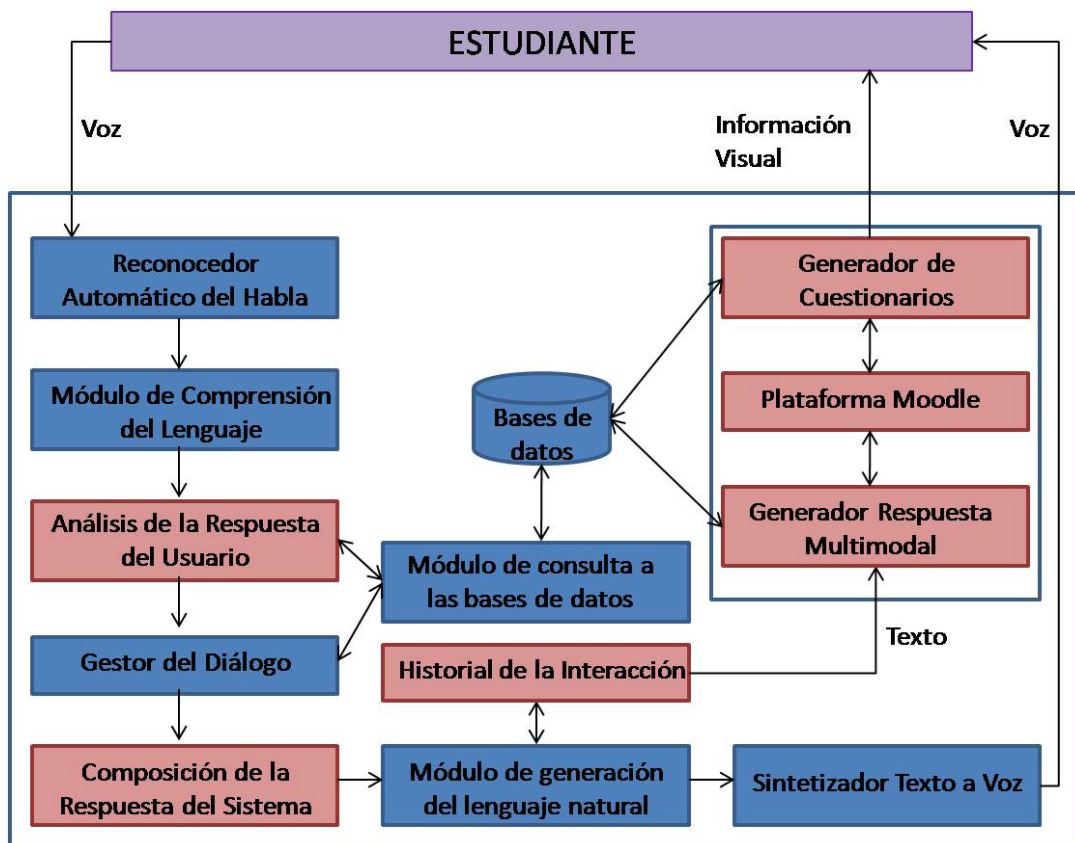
ESTUDIANTE

Voz

Información Visual

Voz

Reconocedor Automático del Habla

Módulo de Comprensión del Lenguaje

Análisis de la Respuesta del Usuario

Gestor del Diálogo

Composición de la Respuesta del Sistema

Bases de datos

Módulo de consulta a las bases de datos

Historial de la Interacción

Módulo de generación del lenguaje natural

Generador de Cuestionarios

Plataforma Moodle

Generador Respuesta Multimodal

Texto

Sintetizador Texto a Voz